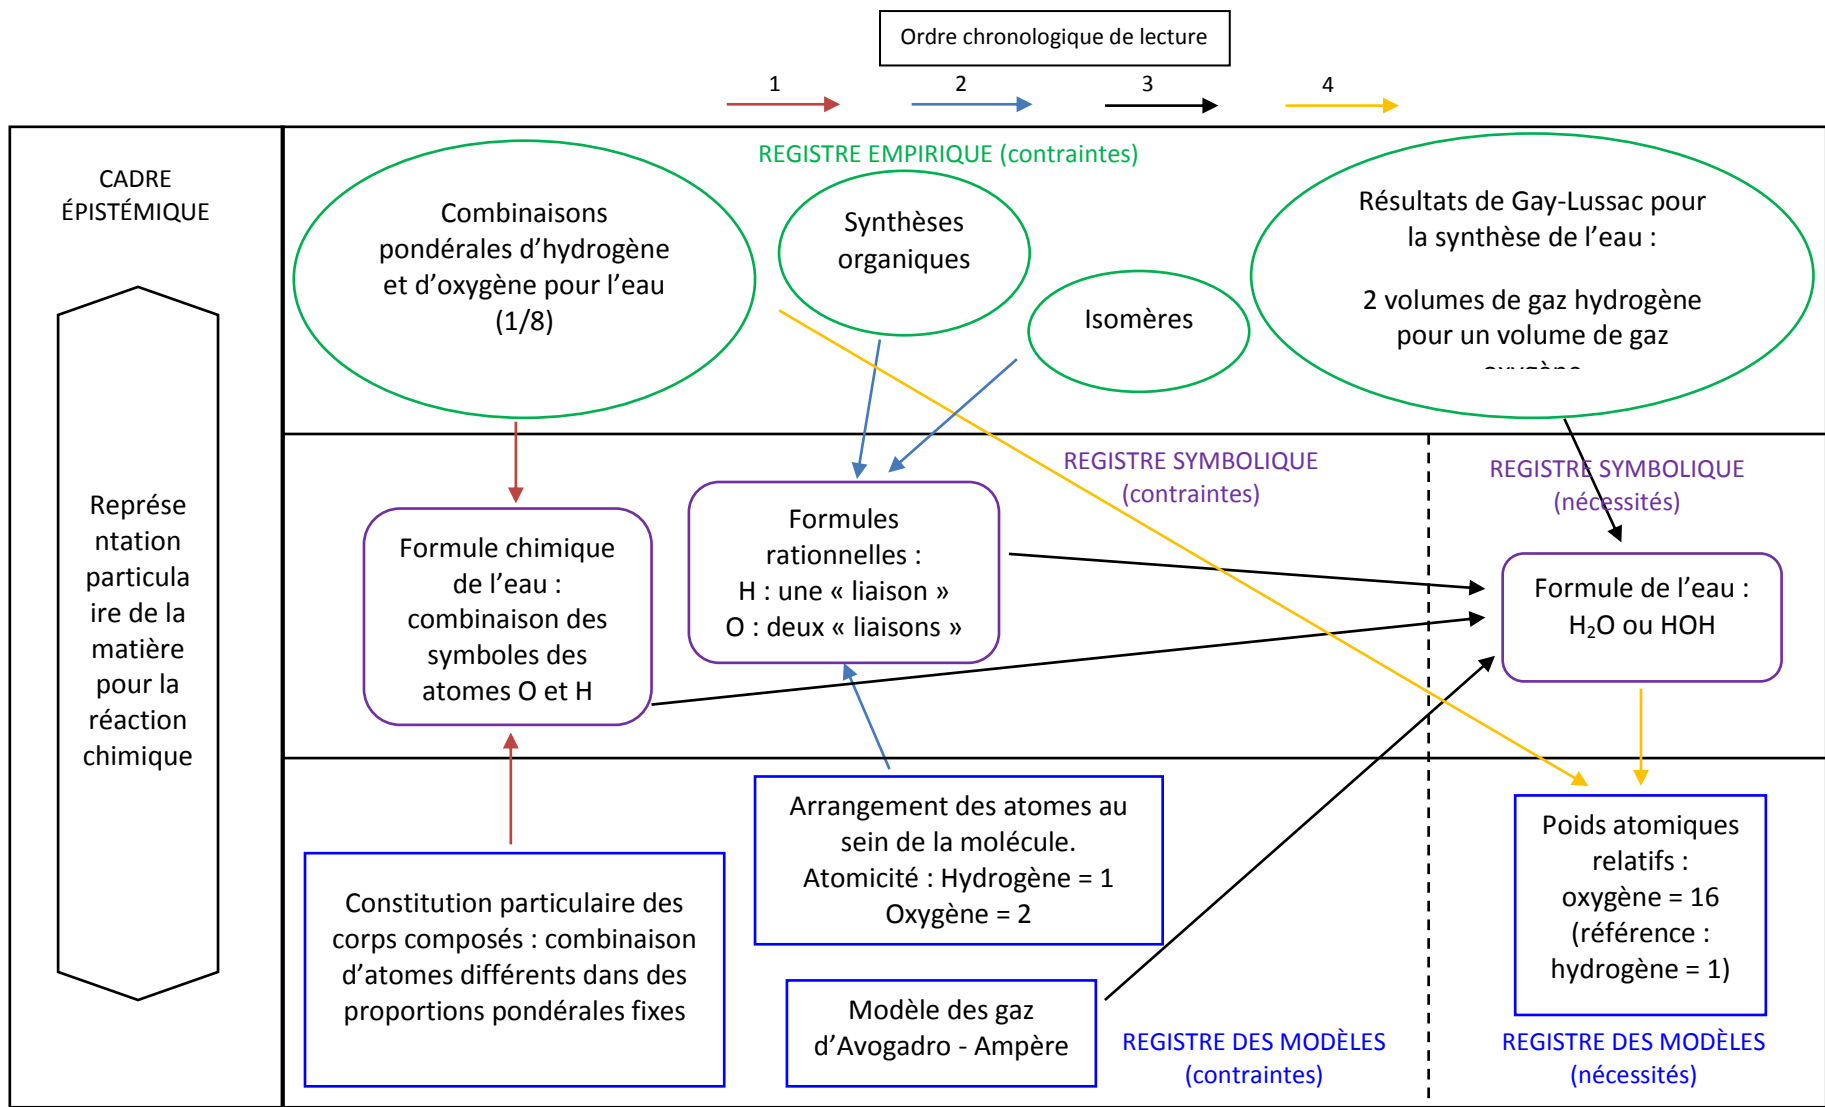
Ordre chronologique de lecture

1 2 3 4

CADRE ÉPISTÉMIQUE

Représentation particulaire de la matière pour la réaction chimique

REGISTRE EMPIRIQUE (contraintes)

Combinaisons pondérales d'hydrogène et d'oxygène pour l'eau (1/8)

Synthèses organiques

Isomères

Résultats de Gay-Lussac pour la synthèse de l'eau :

2 volumes de gaz hydrogène pour un volume de gaz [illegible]

REGISTRE SYMBOLIQUE (contraintes)

REGISTRE SYMBOLIQUE (nécessités)

Formule chimique de l'eau : combinaison des symboles des atomes O et H

Formules rationnelles :
H : une « liaison »
O : deux « liaisons »

Formule de l'eau : $H_2O$ ou HOH

Constitution particulaire des corps composés : combinaison d'atomes différents dans des proportions pondérales fixes

Arrangement des atomes au sein de la molécule.
Atomicité : Hydrogène = 1
Oxygène = 2

Modèle des gaz d'Avogadro - Ampère

Poids atomiques relatifs :
oxygène = 16
(référence : hydrogène = 1)

REGISTRE DES MODÈLES (contraintes)

REGISTRE DES MODÈLES (nécessités)